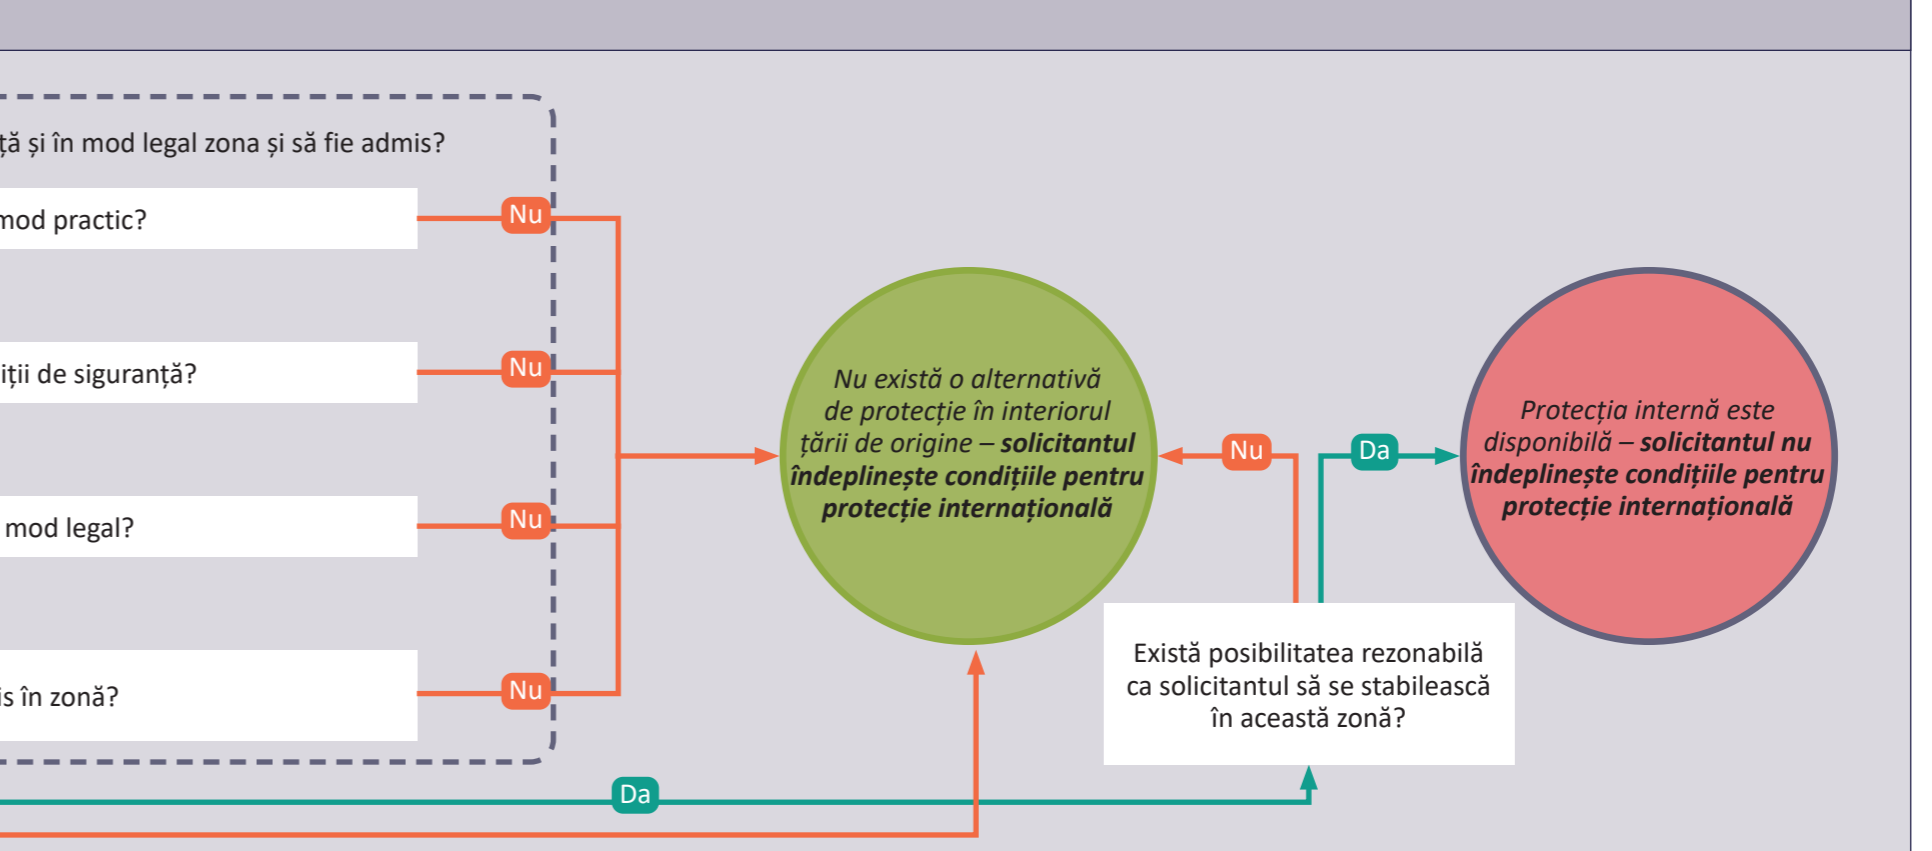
ță și în mod legal zona și să fie admis?

mod practic?

Nu

iții de siguranță?

Nu

mod legal?

Nu

is în zonă?

Nu

*Nu există o alternativă de protecție în interiorul țării de origine – **solicitantul îndeplinește condițiile pentru protecție internațională***

Nu

Da

*Protecția internă este disponibilă – **solicitantul nu îndeplinește condițiile pentru protecție internațională***

Există posibilitatea rezonabilă ca solicitantul să se stabilească în această zonă?

Da